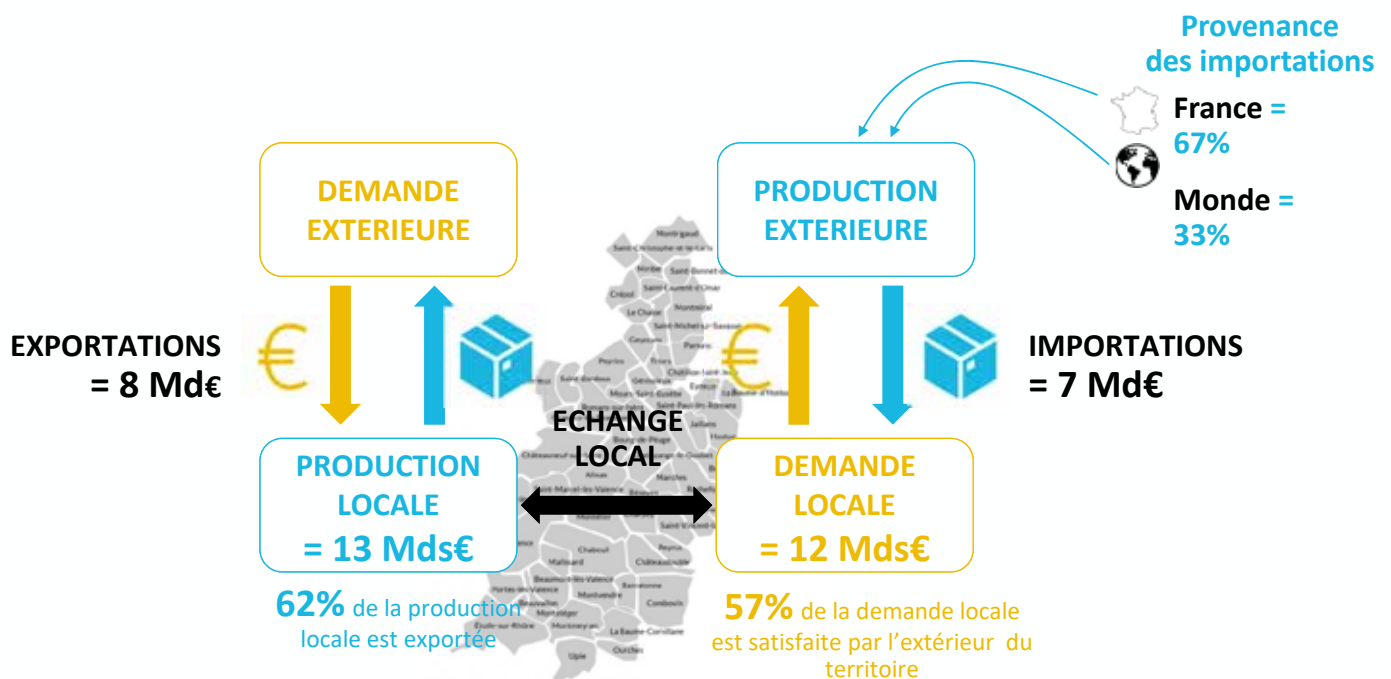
Provenance des importations

France = 67%

Monde = 33%

DEMANDE EXTERIEURE

PRODUCTION EXTERIEURE

EXPORTATIONS = 8 Md€

IMPORTATIONS = 7 Md€

ECHANGE LOCAL

PRODUCTION LOCALE = 13 Mds€

DEMANDE LOCALE = 12 Mds€

62% de la production locale est exportée

57% de la demande locale est satisfaite par l'extérieur du territoire